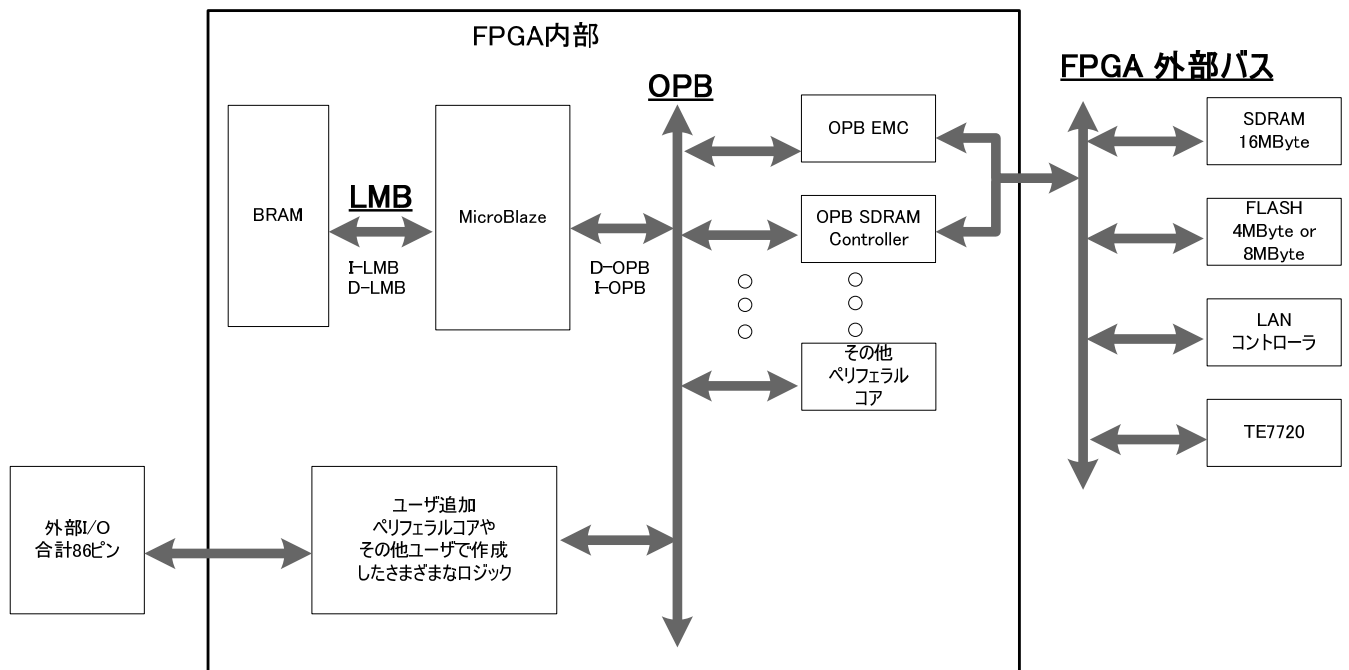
FPGA内部

OPB

FPGA 外部バス

BRAM

LMB

I-LMB
D-LMB

MicroBlaze

D-OPB
I-OPB

OPB EMC

OPB SDRAM Controller

○
○
○

○
○
○

その他
ペリフェラル
コア

SDRAM
16MByte

FLASH
4MByte or
8MByte

LAN
コントローラ

TE7720

外部I/O
合計86ピン

ユーザ追加
ペリフェラルコアや
その他ユーザで作成
したさまざまなロジック